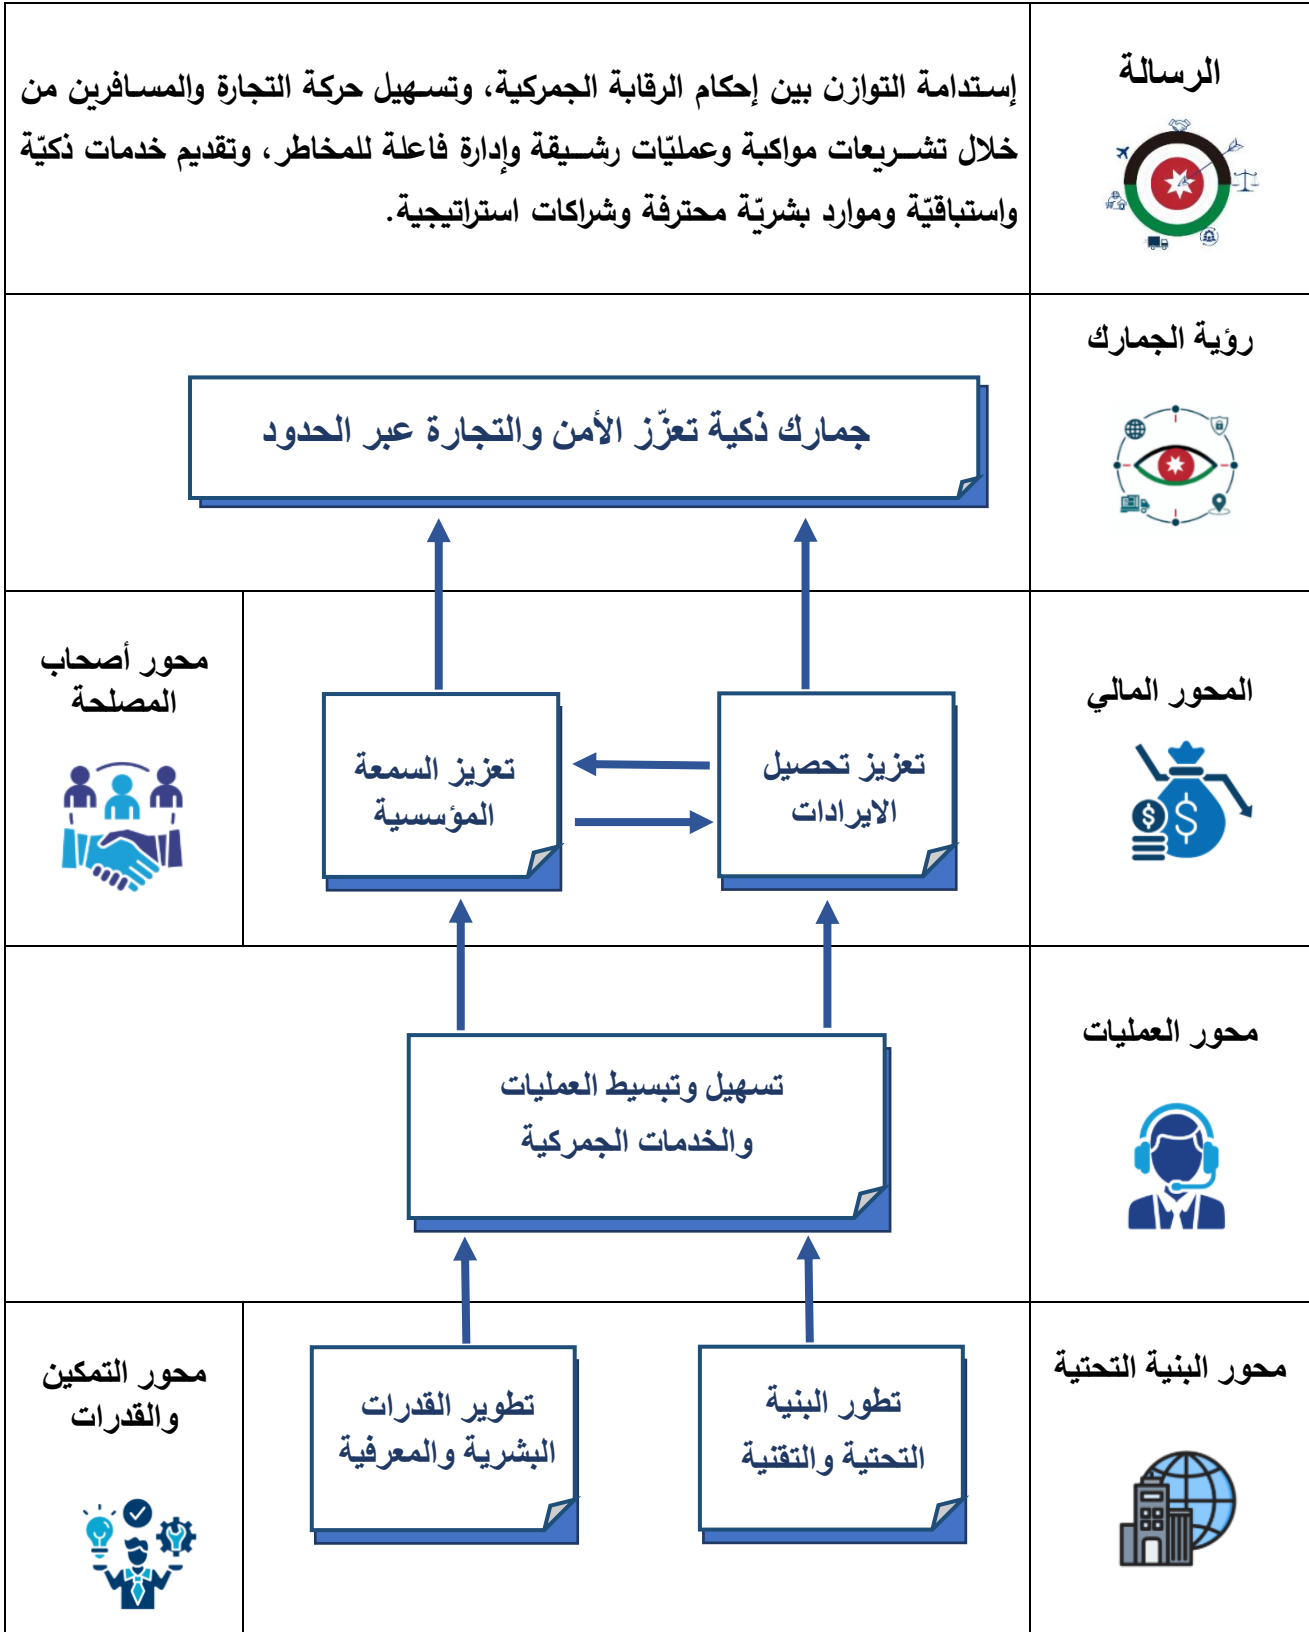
الرسالة

إستدامة التوازن بين إحكام الرقابة الجمركية، وتسهيل حركة التجارة والمسافرين من خلال تشريعات مواكبة وعمليّات رشيقة وإدارة فاعلة للمخاطر، وتقديم خدمات ذكيّة واستباقيّة وموارد بشريّة محترفة وشراكات استراتيجية.

رؤية الجمارك

جمارك ذكية تعزّز الأمن والتجارة عبر الحدود

المحور المالي

تعزيز تحصيل الايرادات

تعزيز السمعة المؤسسية

محور أصحاب المصلحة

محور العمليات

تسهيل وتبسيط العمليات والخدمات الجمركية

محور البنية التحتية

تطور البنية التحتية والتقنية

تطوير القدرات البشرية والمعرفية

محور التمكين والقدرات